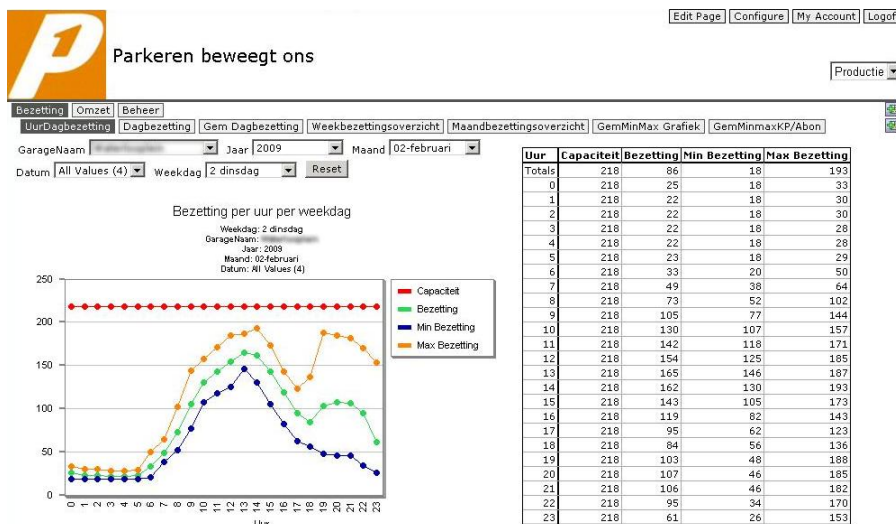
Edit Page | Configure | My Account | Logof

Parkeren beweegt ons

Productie

Bezetting | Omzet | Beheer

UurDagbezetting | Dagbezetting | Gem Dagbezetting | Weekbezettingsoverzicht | Maandbezettingsoverzicht | GemMinMax Grafiek | GemMinmaxKP/Abon

GarageNaam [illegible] Jaar 2009 Maand 02-februari

Datum All Values (4) Weekdag 2 dinsdag Reset

Bezetting per uur per weekdag

Weekdag: 2 dinsdag
GarageNaam: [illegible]
Jaar: 2009
Maand: 02-februari
Datum: All Values (4)

250
200
150
100
50
0

0 1 2 3 4 5 6 7 8 9 10 11 12 13 14 15 16 17 18 19 20 21 22 23

Uur

Capaciteit
Bezetting
Min Bezetting
Max Bezetting

| Uur | Capaciteit | Bezetting | Min Bezetting | Max Bezetting |
|---|---|---|---|---|
| Totals | 218 | 86 | 18 | 193 |
| 0 | 218 | 25 | 18 | 33 |
| 1 | 218 | 22 | 18 | 30 |
| 2 | 218 | 22 | 18 | 30 |
| 3 | 218 | 22 | 18 | 28 |
| 4 | 218 | 22 | 18 | 28 |
| 5 | 218 | 23 | 18 | 29 |
| 6 | 218 | 33 | 20 | 50 |
| 7 | 218 | 49 | 38 | 64 |
| 8 | 218 | 73 | 52 | 102 |
| 9 | 218 | 105 | 77 | 144 |
| 10 | 218 | 130 | 107 | 157 |
| 11 | 218 | 142 | 118 | 171 |
| 12 | 218 | 154 | 125 | 185 |
| 13 | 218 | 165 | 146 | 187 |
| 14 | 218 | 162 | 130 | 193 |
| 15 | 218 | 143 | 105 | 173 |
| 16 | 218 | 119 | 82 | 143 |
| 17 | 218 | 95 | 62 | 123 |
| 18 | 218 | 84 | 56 | 136 |
| 19 | 218 | 103 | 48 | 188 |
| 20 | 218 | 107 | 46 | 185 |
| 21 | 218 | 106 | 46 | 182 |
| 22 | 218 | 95 | 34 | 170 |
| 23 | 218 | 61 | 26 | 153 |